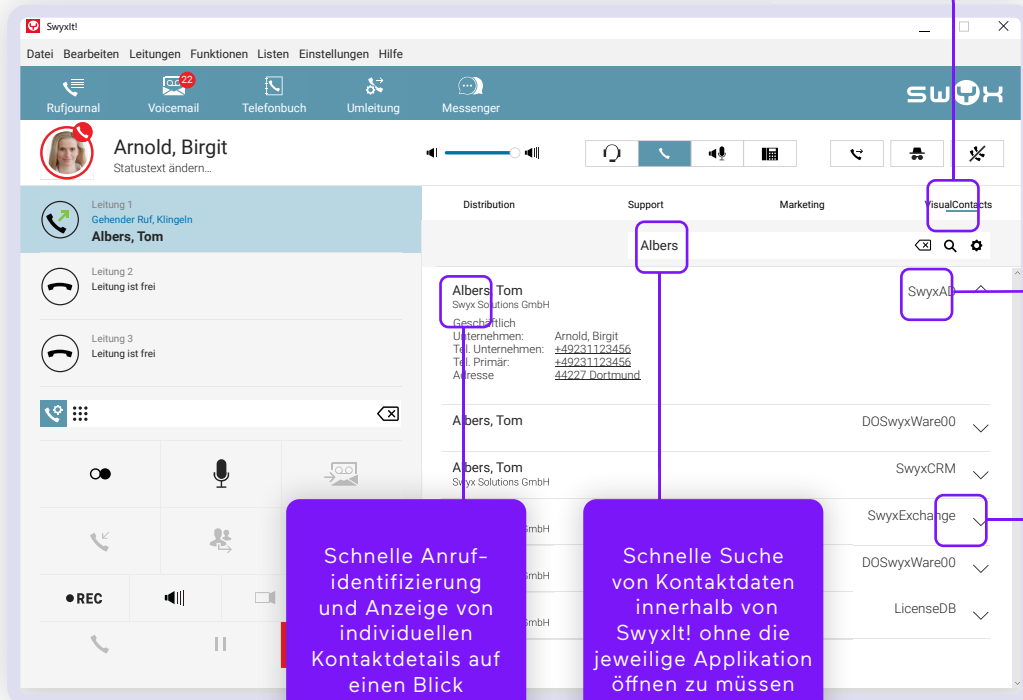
SwyxIt!

Datei Bearbeiten Leitungen Funktionen Listen Einstellungen Hilfe

Rufjournal Voicemail 22 Telefonbuch Umleitung Messenger

SWYX

Arnold, Birgit
Statustext ändern...

Leitung 1
Gehender Ruf, Klingeln
Albers, Tom

Leitung 2
Leitung ist frei

Leitung 3
Leitung ist frei

REC

Distribution Support Marketing VisualContacts

Albers

Albers, Tom
Swyx Solutions GmbH
SwyxAD
Geschäftlich
Unternehmen: Arnold, Birgit
Tel. Unternehmen: +49231123456
Tel. Primär: +49231123456
Adresse 44227 Dortmund

Albers, Tom
DOSwyxWare00

Albers, Tom
Swyx Solutions GmbH
SwyxCRM

mbH
SwyxExchange

mbH
DOSwyxWare00

mbH
LicenseDB

Schnelle Anrufidentifizierung und Anzeige von individuellen Kontaktdetails auf einen Blick

Schnelle Suche von Kontaktdaten innerhalb von SwyxIt! ohne die jeweilige Applikation öffnen zu müssen